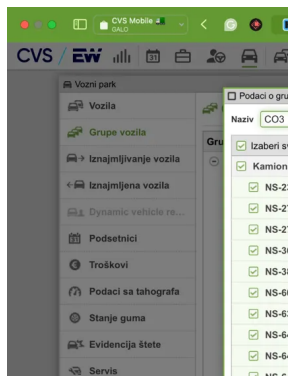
CVS Mobile
GALO

CVS / EW

Vozni park

Vozila

Grupe vozila

Iznajmljivanje vozila

Iznajmljena vozila

Dynamic vehicle re...

Podsetnici

Troškovi

Podaci sa tahografa

Stanje guma

Evidencija štete

Servis

Podaci o gru

Naziv CO3

Gru

Izaberi sv

Kamion

NS-2

NS-2

NS-2

NS-3

NS-3

NS-6

NS-6

NS-6

NS-6

NS-6

NS-6